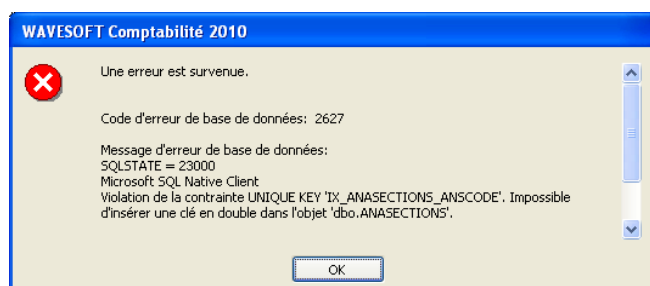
WAVESOFT Comptabilité 2010

Une erreur est survenue.

Code d'erreur de base de données: 2627

Message d'erreur de base de données:
SQLSTATE = 23000
Microsoft SQL Native Client
Violation de la contrainte UNIQUE KEY 'IX_ANASECTIONS_ANSCODE'. Impossible d'insérer une clé en double dans l'objet 'dbo.ANASECTIONS'.

OK